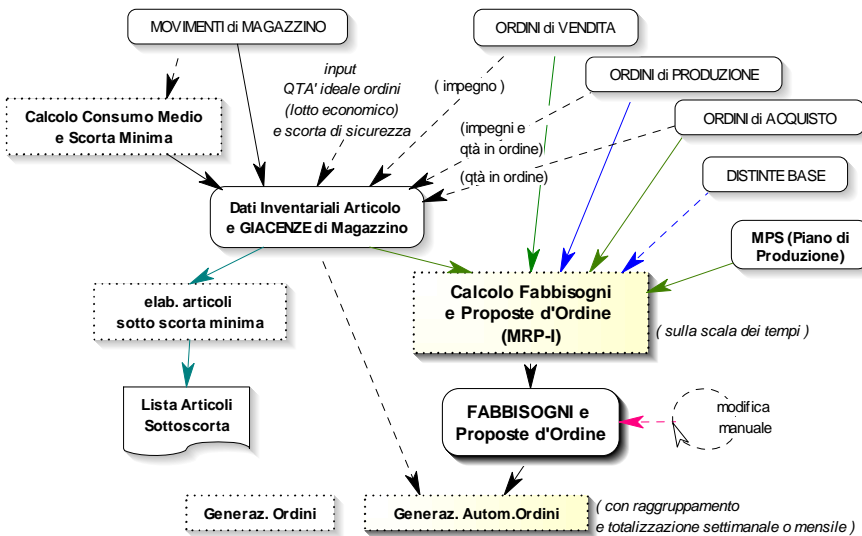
MOVIMENTI di MAGAZZINO

ORDINI di VENDITA

ORDINI di PRODUZIONE

ORDINI di ACQUISTO

DISTINTE BASE

Calcolo Consumo Medio e Scorta Minima

input QTA' ideale ordini (lotto economico) e scorta di sicurezza

( impegno )

(impegni e qtà in ordine)

(qtà in ordine)

Dati Inventariali Articolo e GIACENZE di Magazzino

MPS (Piano di Produzione)

elab. articoli sotto scorta minima

Calcolo Fabbisogni e Proposte d'Ordine (MRP-I)

( sulla scala dei tempi )

Lista Articoli Sottoscorta

FABBISOGNI e Proposte d'Ordine

modifica manuale

Generaz. Ordini

Generaz. Autom.Ordini

( con raggruppamento e totalizzazione settimanale o mensile )